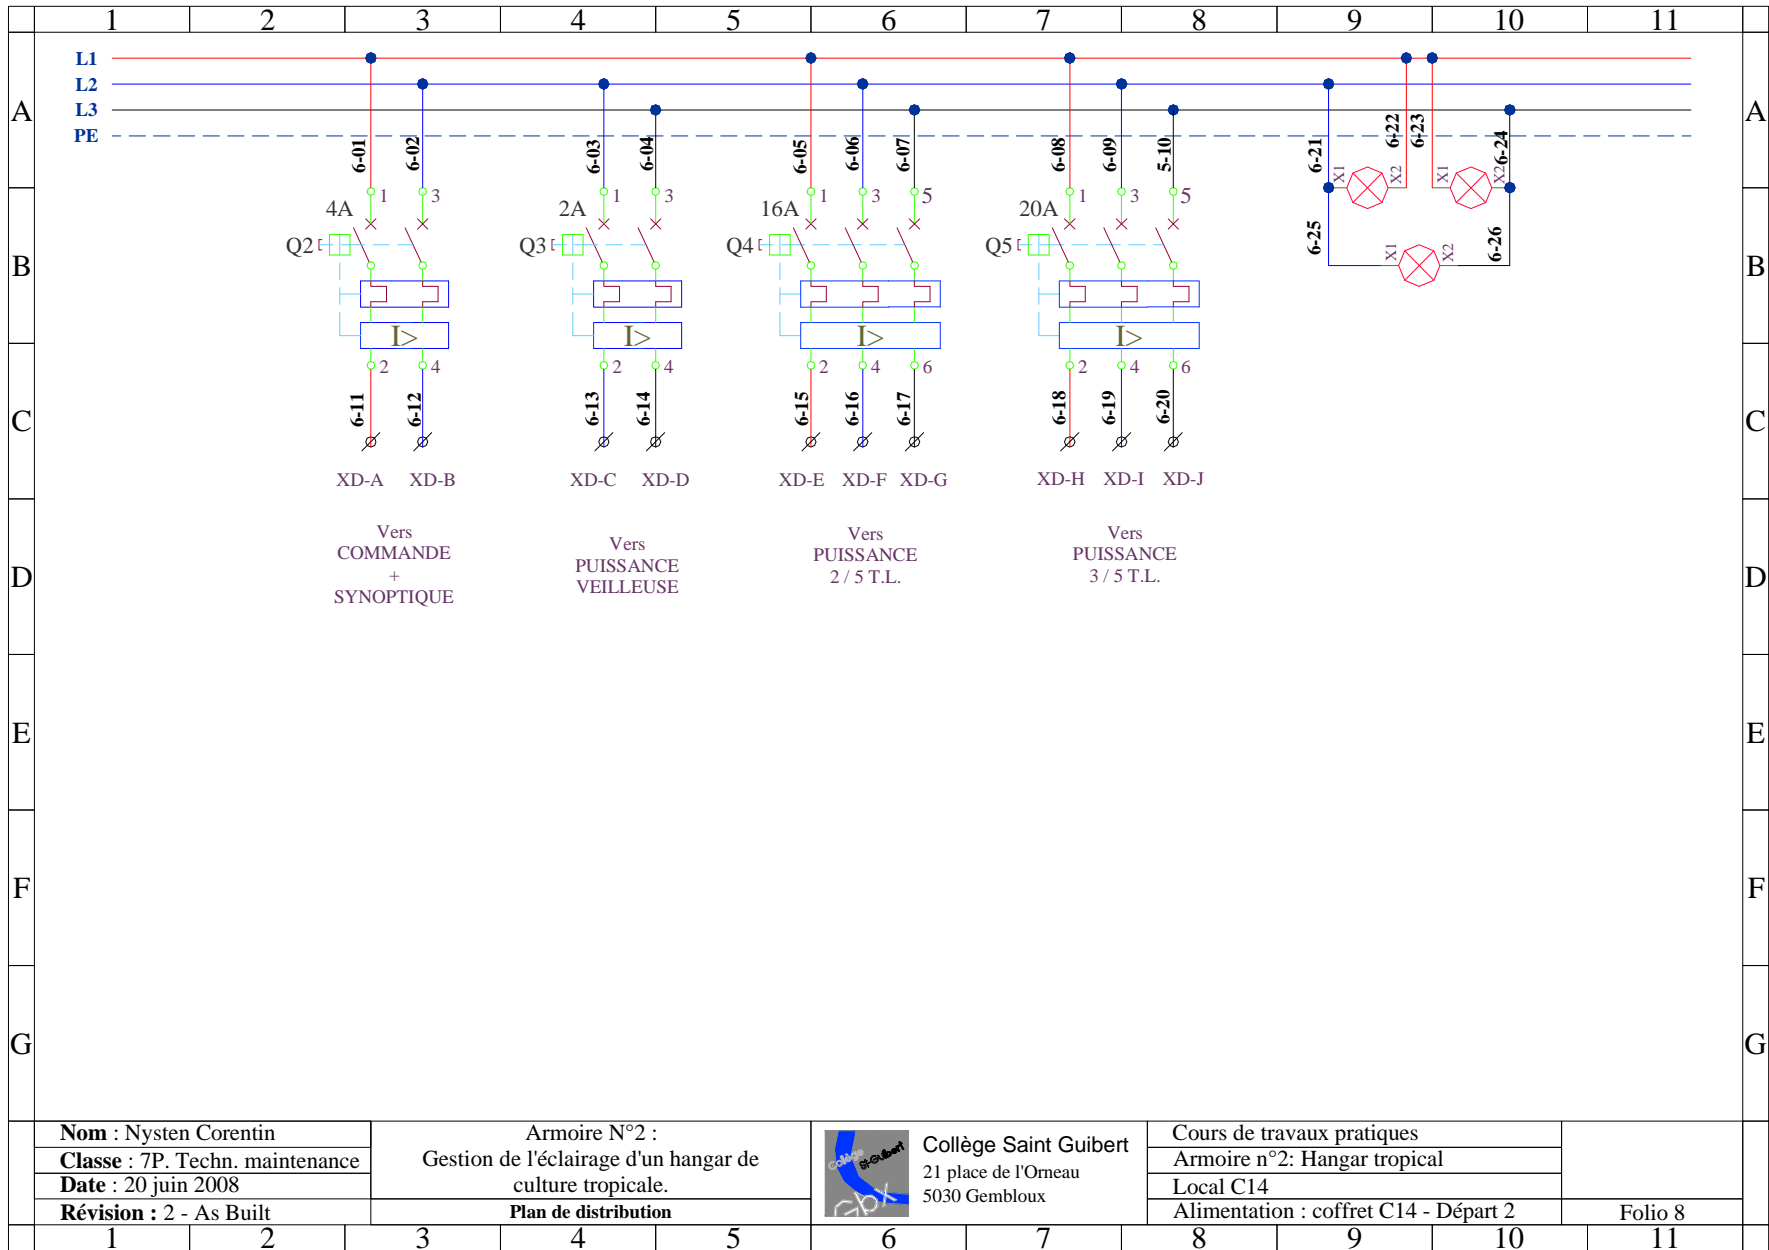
1 2 3 4 5 6 7 8 9 10 11

A
B
C
D
E
F
G

L1
L2
L3
PE

6-01 6-02 6-03 6-04 6-05 6-06 6-07 6-08 6-09 5-10 6-21 6-22 6-23 6-24 6-25 6-26

X1 X2 X1 X2 X1 X2

4A 1 3
Q2
2 4
6-11 6-12
XD-A XD-B

2A 1 3
Q3
2 4
6-13 6-14
XD-C XD-D

16A 1 3 5
Q4
2 4 6
6-15 6-16 6-17
XD-E XD-F XD-G

20A 1 3 5
Q5
2 4 6
6-18 6-19 6-20
XD-H XD-I XD-J

I>

Vers
COMMANDE
+
SYNOPTIQUE

Vers
PUISSANCE
VEILLEUSE

Vers
PUISSANCE
2 / 5 T.L.

Vers
PUISSANCE
3 / 5 T.L.

A
B
C
D
E
F
G

**Nom** : Nysten Corentin
**Classe** : 7P. Techn. maintenance
**Date** : 20 juin 2008
**Révision :** 2 - As Built

Armoire N°2 :
Gestion de l'éclairage d'un hangar de culture tropicale.
**Plan de distribution**

Collège St-Guibert Gbx

Collège Saint Guibert
21 place de l'Orneau
5030 Gembloux

Cours de travaux pratiques
Armoire n°2: Hangar tropical
Local C14
Alimentation : coffret C14 - Départ 2

Folio 8

1 2 3 4 5 6 7 8 9 10 11